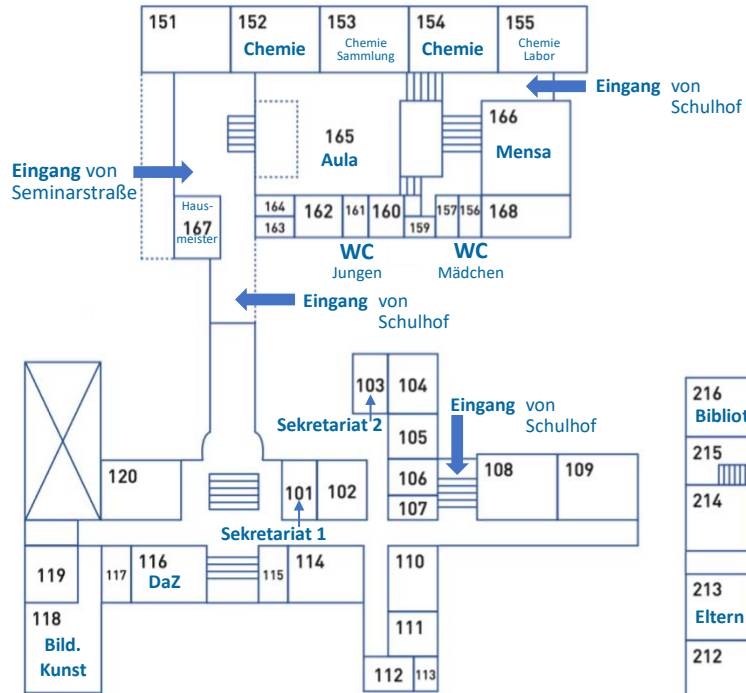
151
152 Chemie
153 Chemie Sammlung
154 Chemie
155 Chemie Labor

Eingang von Schulhof

166 Mensa

165 Aula

Eingang von Seminarstraße

Haus-
167
meister

164
163
162
161
160
159
157
156
168

WC Jungen
WC Mädchen

Eingang von Schulhof

103
104
Sekretariat 2
105
Eingang von Schulhof
106
107
108
109

120
101
102
Sekretariat 1

119
117
116 DaZ
115
114
110
111
118 Bild. Kunst
112
113

216 Bibliot
215
214
213 Eltern
212